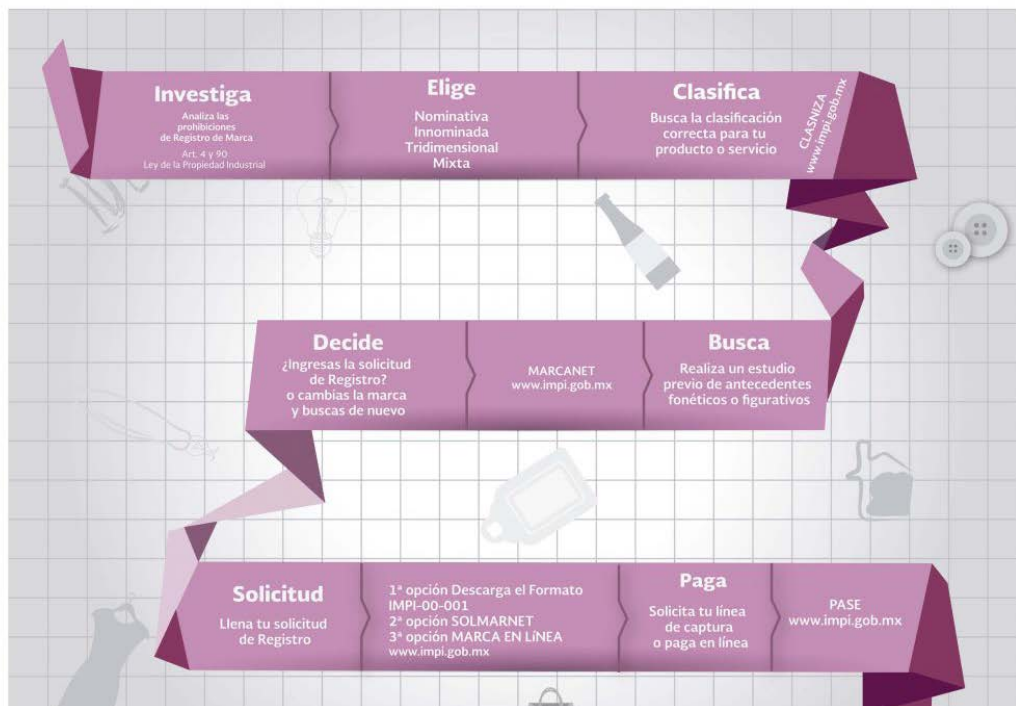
Investiga
Analiza las prohibiciones de Registro de Marca
Art. 4 y 90
Ley de la Propiedad Industrial

Elige
Nominativa
Innominada
Tridimensional
Mixta

Clasifica
Busca la clasificación correcta para tu producto o servicio

CLASNIZA
www.impi.gob.mx

Decide
¿Ingresas la solicitud de Registro?
o cambias la marca y buscas de nuevo

MARCANET
www.impi.gob.mx

Busca
Realiza un estudio previo de antecedentes fonéticos o figurativos

Solicitud
Llena tu solicitud de Registro

1ª opción Descarga el Formato IMPI-00-001
2ª opción SOLMARNET
3ª opción MARCA EN LÍNEA
www.impi.gob.mx

Paga
Solicita tu línea de captura o paga en línea

PASE
www.impi.gob.mx